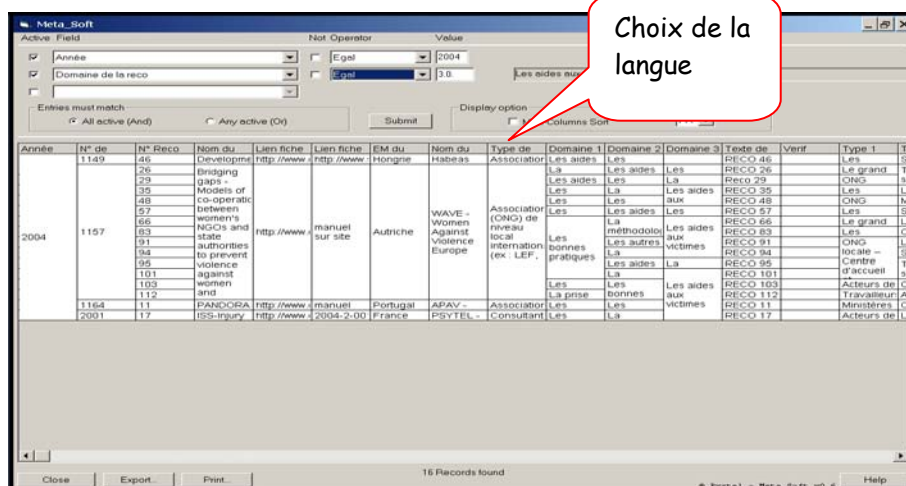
Meta_Soft

Active Field | Not Operator | Value

Année | Egal | 2004

Domaine de la reco | Egal | 3.0. | Les aides aux

Entries must match
All active (And) | Any active (Or)

Submit

Display option
Columns Sort

Choix de la langue

| Année | N° de | N° Reco | Nom du | Lien fiche | Lien fiche | EM du | Nom du | Type de | Domaine 1 | Domaine 2 | Domaine 3 | Texte de | Verif | Type 1 | T |
|---|---|---|---|---|---|---|---|---|---|---|---|---|---|---|---|
| | 1149 | 46 | Developme | http://www. | http://www. | Hongrie | Habeas | Association | Les aides | Les | | RECO 46 | | Les | S |
| 2004 | 1157 | 26 29 35 48 57 66 83 91 94 95 101 103 112 | Bridging gaps - Models of co-operatic between women's NGOs and state authorities to prevent violence against women and | http://www. | manuel sur site | Autriche | WAVE - Women Against Violence Europe | Association (ONG) de niveau local internation (ex : LEF, | La / Les aides / Les / Les / Les / Les bonnes pratiques / Les / La prise | Les aides / Les / La / Les / Les aides / La méthodolo / Les autres / La / Les aides / La / Les bonnes | Les / La / Les aides aux / Les / Les aides aux victimes / La / Les aides aux victimes | RECO 26 / Reco 29 / RECO 35 / RECO 48 / RECO 57 / RECO 66 / RECO 83 / RECO 91 / RECO 94 / RECO 95 / RECO 101 / RECO 103 / RECO 112 | | Le grand / ONG / Les / ONG / Les / Le grand / Les / ONG locale – Centre d'accueil / Acteurs de / Travailleur | T S L M S L C L S T S C A |
| | 1164 | 11 | PANDORA | http://www. | manuel | Portugal | APAV - | Association | Les | Les | | RECO 11 | | Ministères | C |
| | 2001 | 17 | ISS-injury | http://www. | 2004-2-00 | France | PSYTEL - | Consultant | Les | La | | RECO 17 | | Acteurs de | L |

16 Records found

Close | Export... | Print... | Help